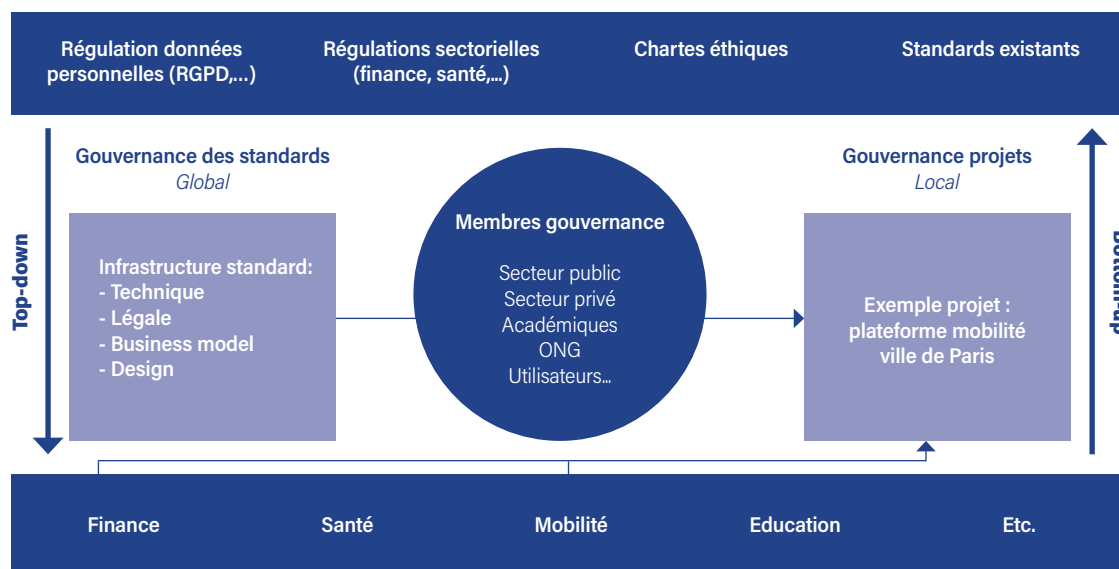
Régulation données personnelles (RGPD,...)

Régulations sectorielles (finance, santé,...)

Chartes éthiques

Standards existants

Top-down

Gouvernance des standards
Global

Infrastructure standard:
- Technique
- Légale
- Business model
- Design

Membres gouvernance

Secteur public
Secteur privé
Académiques
ONG
Utilisateurs...

Gouvernance projets
Local

Exemple projet : plateforme mobilité ville de Paris

Bottom-up

Finance

Santé

Mobilité

Education

Etc.